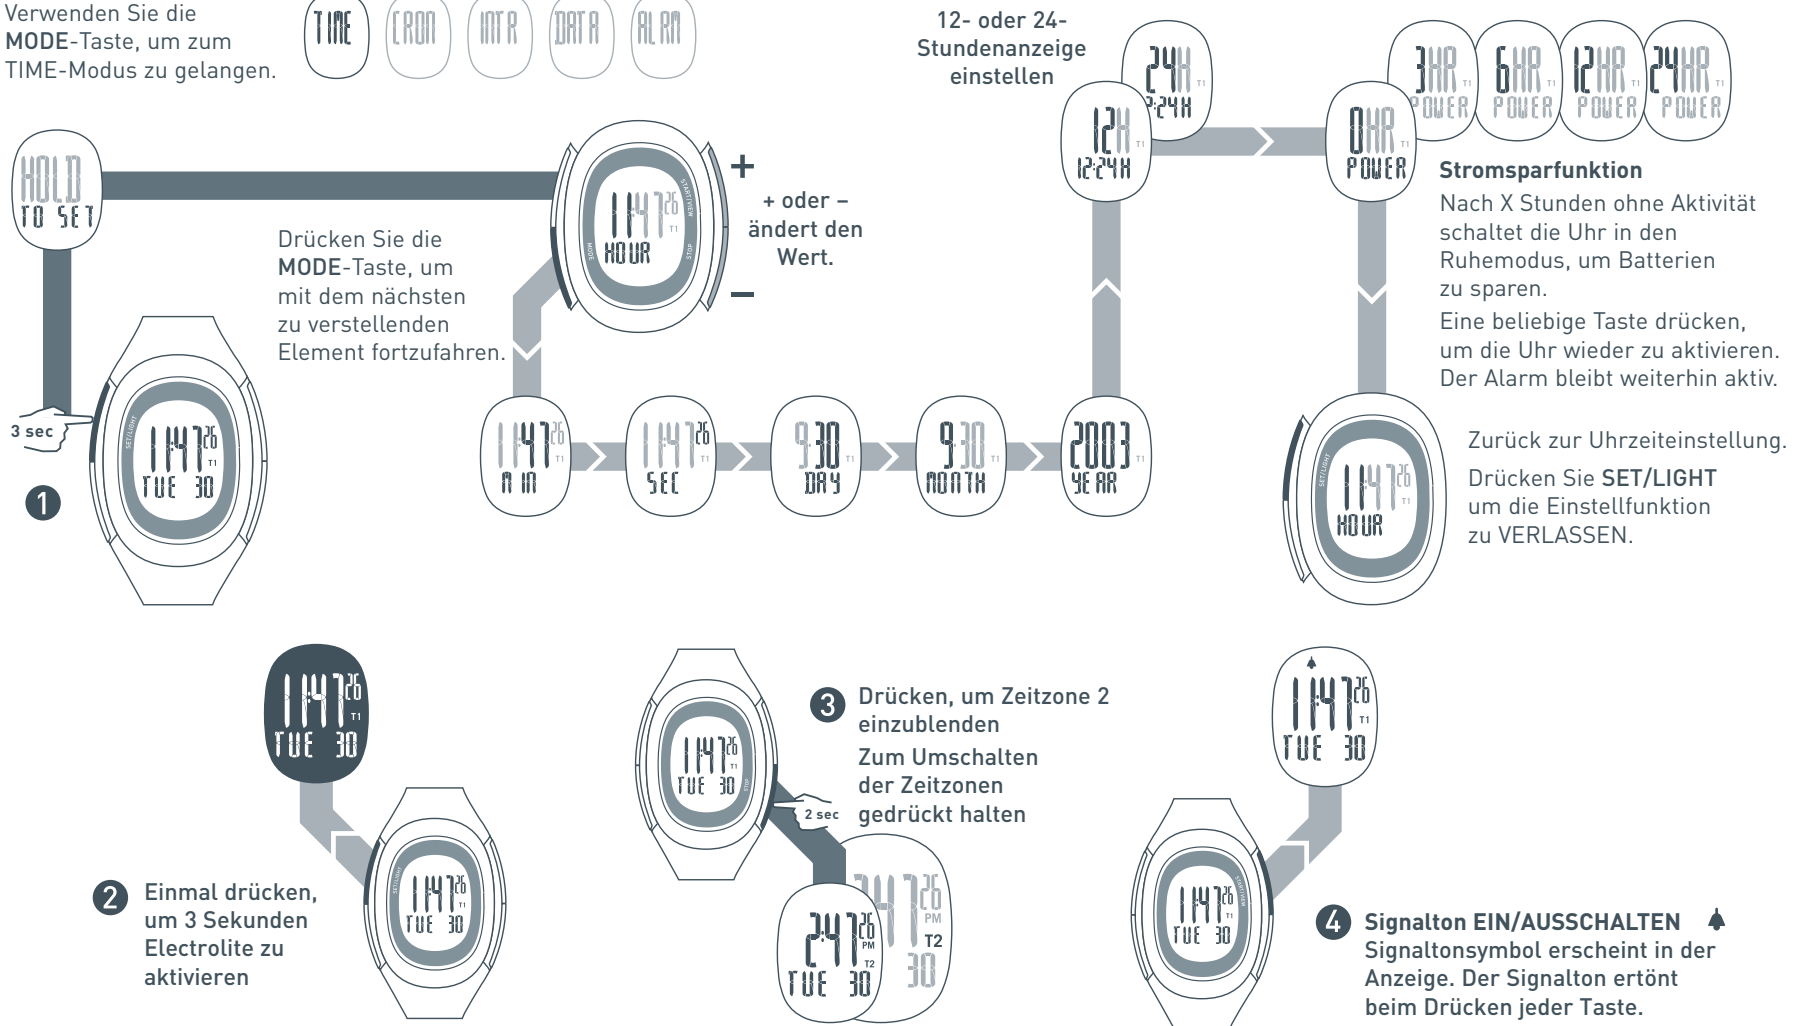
Verwenden Sie die MODE-Taste, um zum TIME-Modus zu gelangen.

TIME CRON INTR DATA ALRM

HOLD TO SET

3 sec

11:47 26 T1 TUE 30

1

11:47 26 T1 HOUR

MODE START/VIEW STOP

+

–

+ oder – ändert den Wert.

Drücken Sie die MODE-Taste, um mit dem nächsten zu verstellenden Element fortzufahren.

11:47 26 T1 MIN

11:47 26 T1 SEC

9.30 T1 DAY

9.30 T1 MONTH

2003 T1 YEAR

12- oder 24-Stundenanzeige einstellen

12H T1 12:24H

24H T1 12:24H

0HR T1 POWER

3HR T1 POWER

6HR T1 POWER

12HR T1 POWER

24HR T1 POWER

Stromsparfunktion
Nach X Stunden ohne Aktivität schaltet die Uhr in den Ruhemodus, um Batterien zu sparen.
Eine beliebige Taste drücken, um die Uhr wieder zu aktivieren.
Der Alarm bleibt weiterhin aktiv.

11:47 26 T1 HOUR

Zurück zur Uhrzeiteinstellung.
Drücken Sie SET/LIGHT um die Einstellfunktion zu VERLASSEN.

11:47 26 T1 TUE 30

2 Einmal drücken, um 3 Sekunden Electrolite zu aktivieren

11:47 26 T1 TUE 30

3 Drücken, um Zeitzone 2 einzublenden
Zum Umschalten der Zeitzonen gedrückt halten

2 sec

2:47 26 PM T2 TUE 30

11:47 26 T1 TUE 30

4 Signalton EIN/AUSSCHALTEN
Signaltonsymbol erscheint in der Anzeige. Der Signalton ertönt beim Drücken jeder Taste.